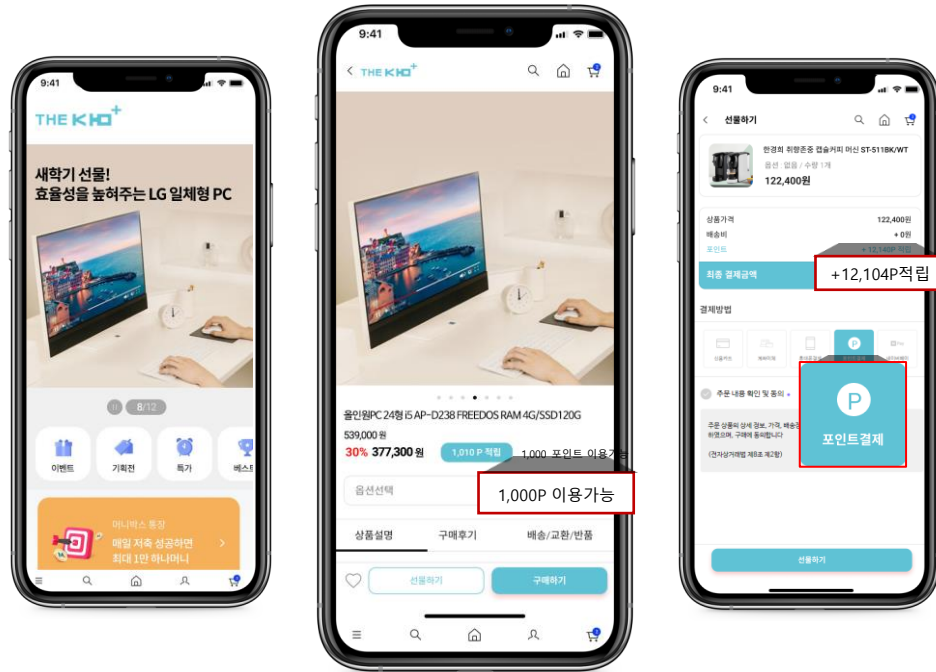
9:41

THE KHO+

새학기 선물!
효율성을 높혀주는 LG 일체형 PC

8/12

이벤트
기획전
특가
베스트

머니박스 통장
매일 저축 성공하면
최대 1만 하나머니

9:41

THE KHO+

올인원PC 24형 i5 AP-D238 FREEDOS RAM 4G/SSD120G
539,000원
30% 377,300원
1,010 P 적립
1,000 포인트 이용가능
1,000P 이용가능

옵션선택

상품설명
구매후기
배송/교환/반품

선물하기
구매하기

9:41

선물하기

한경희 취향존중 캡슐커피 머신 ST-511BK/WT
옵션 : 없음 / 수량 1개
122,400원

상품가격 122,400원
배송비 + 0원
포인트 + 12,140P 적립
최종 결제금액
+12,104P적립

결제방법

신용카드
계좌이체
휴대폰결제
포인트결제

주문 내용 확인 및 동의

주문 상품의 상세 정보, 가격, 배송 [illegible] 하였으며, 구매에 동의합니다.
(전자상거래법 제8조 제2항)

P
포인트결제

선물하기